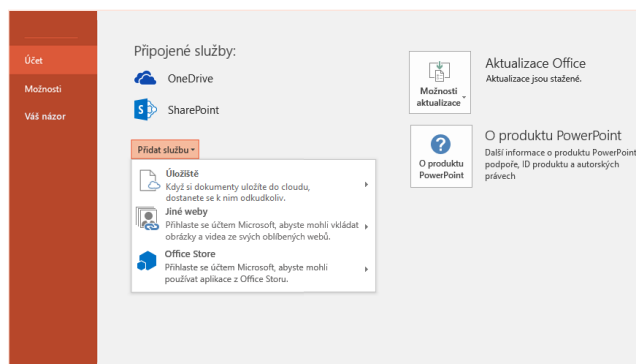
Účet
Možnosti
Váš názor

Připojené služby:
OneDrive
SharePoint
Přidat službu

Úložiště
Když si dokumenty uložíte do cloudu, dostanete se k nim odkudkoliv.

Jiné weby
Přihlaste se účtem Microsoft, abyste mohli vkládat obrázky a videa ze svých oblíbených webů.

Office Store
Přihlaste se účtem Microsoft, abyste mohli používat aplikace z Office Storu.

Možnosti aktualizace
Aktualizace Office
Aktualizace jsou stažené.

O produktu PowerPoint
O produktu PowerPoint
Další informace o produktu PowerPoint, podpoře, ID produktu a autorských právech